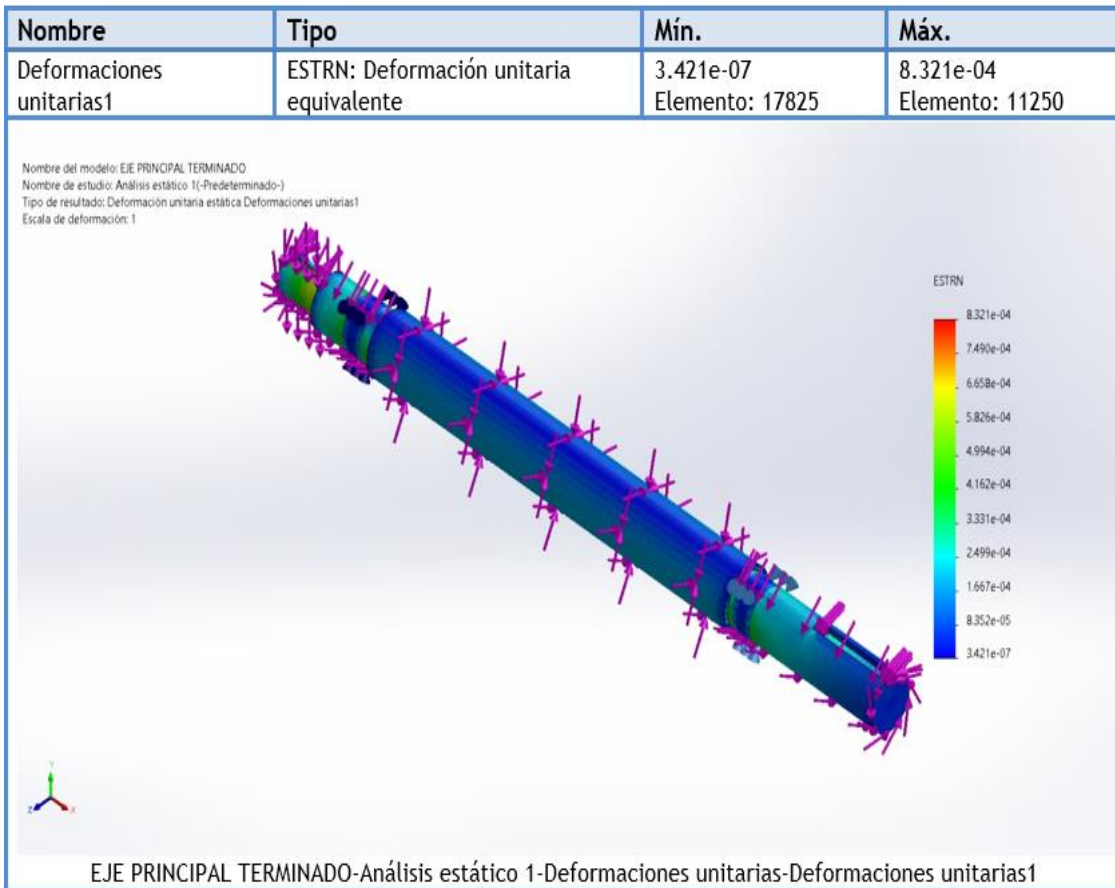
| Nombre | Tipo | Mín. | Máx. |
|---|---|---|---|
| Deformaciones unitarias1 | ESTRN: Deformación unitaria equivalente | 3.421e-07 Elemento: 17825 | 8.321e-04 Elemento: 11250 |

Nombre del modelo: EJE PRINCIPAL TERMINADO
Nombre de estudio: Análisis estático 1(-Predeterminado-)
Tipo de resultado: Deformación unitaria estática Deformaciones unitarias1
Escala de deformación: 1

ESTRN
8.321e-04
7.490e-04
6.658e-04
5.826e-04
4.994e-04
4.162e-04
3.331e-04
2.499e-04
1.667e-04
8.352e-05
3.421e-07

Y
Z
X

EJE PRINCIPAL TERMINADO-Análisis estático 1-Deformaciones unitarias-Deformaciones unitarias1